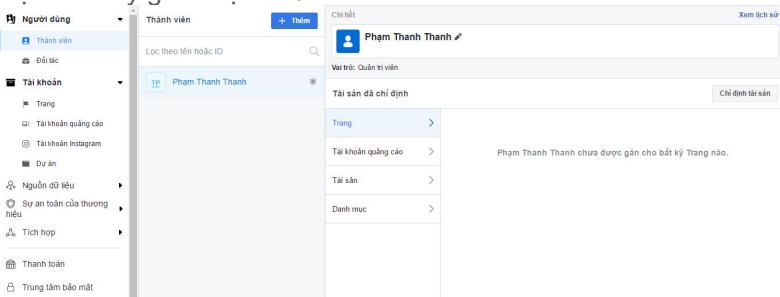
Người dùng
Thành viên
Đối tác
Tài khoản
Trang
Tài khoản quảng cáo
Tài khoản Instagram
Dự án
Nguồn dữ liệu
Sự an toàn của thương hiệu
Tích hợp
Thanh toán
Trung tâm bảo mật

Thành viên
+ Thêm
Lọc theo tên hoặc ID
TP Phạm Thanh Thanh

Chi tiết
Xem lịch sử
Phạm Thanh Thanh
Vai trò: Quản trị viên
Tài sản đã chỉ định
Chỉ định tài sản
Trang
Tài khoản quảng cáo
Tài sản
Danh mục
Phạm Thanh Thanh chưa được gán cho bất kỳ Trang nào.